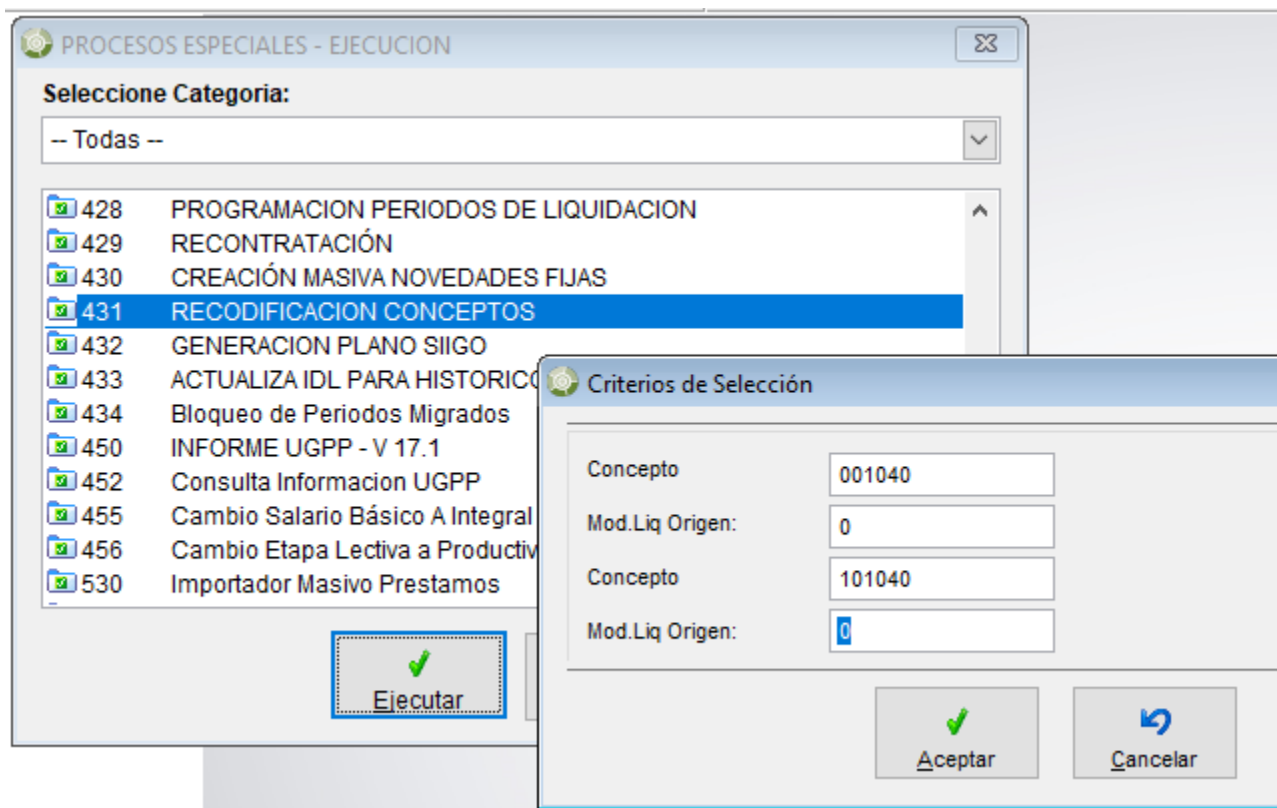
PROCESOS ESPECIALES - EJECUCION

Seleccione Categoria:

-- Todas --

428 PROGRAMACION PERIODOS DE LIQUIDACION
429 RECONTRATACIÓN
430 CREACIÓN MASIVA NOVEDADES FIJAS
431 RECODIFICACION CONCEPTOS
432 GENERACION PLANO SIIGO
433 ACTUALIZA IDL PARA HISTORICO
434 Bloqueo de Periodos Migrados
450 INFORME UGPP - V 17.1
452 Consulta Informacion UGPP
455 Cambio Salario Básico A Integral
456 Cambio Etapa Lectiva a Productiv
530 Importador Masivo Prestamos

Ejecutar

Criterios de Selección

Concepto 001040
Mod.Liq Origen: 0
Concepto 101040
Mod.Liq Origen: 0

Aceptar
Cancelar